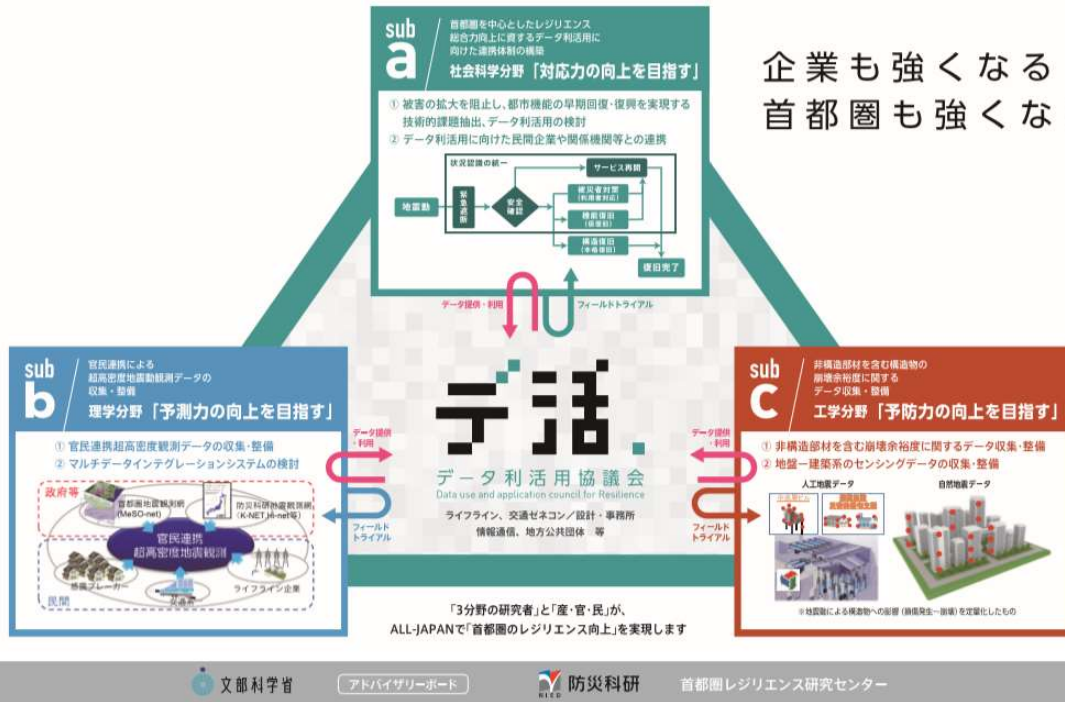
sub a

首都圏を中心としたレジリエンス総合力向上に資するデータ利活用に向けた連携体制の構築

社会科学分野「対応力の向上を目指す」

① 被害の拡大を阻止し、都市機能の早期回復・復興を実現する技術的課題抽出、データ利活用の検討

② データ利活用に向けた民間企業や関係機関等との連携

状況認識の統一

サービス再開

地震動

緊急通報

安全確認

被災者対策(利用者対応)

機能復旧(仮復旧)

構造復旧(本格復旧)

復旧完了

データ提供・利用

フィールドトライアル

企業も強くなる
首都圏も強くな

sub b

官民連携による超高密度地震動観測データの収集・整備

理学分野「予測力の向上を目指す」

① 官民連携超高密度観測データの収集・整備

② マルチデータインテグレーションシステムの検討

政府等

首都圏地震観測網(MeSO-net)

防災科研強震観測網(K-NET,KiK-net等)

官民連携超高密度地震観測

感震ブレーカー

交通機関

ライフライン企業

民間

データ提供・利用

フィールドトライアル

デ活

データ利活用協議会

Data use and application council for Resilience

ライフライン、交通ゼネコン／設計・事務所
情報通信、地方公共団体 等

sub c

非構造部材を含む構造物の崩壊余裕度に関するデータ収集・整備

工学分野「予防力の向上を目指す」

① 非構造部材を含む崩壊余裕度に関するデータ収集・整備

② 地盤ー建築系のセンシングデータの収集・整備

データ提供・利用

フィールドトライアル

人工地震データ

自然地震データ

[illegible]

※地震動による構造物への影響(損傷発生～崩壊)を定量化したもの

「3分野の研究者」と「産・官・民」が、
ALL-JAPANで「首都圏のレジリエンス向上」を実現します

文部科学省

アドバイザリーボード

NIED 防災科研

首都圏レジリエンス研究センター